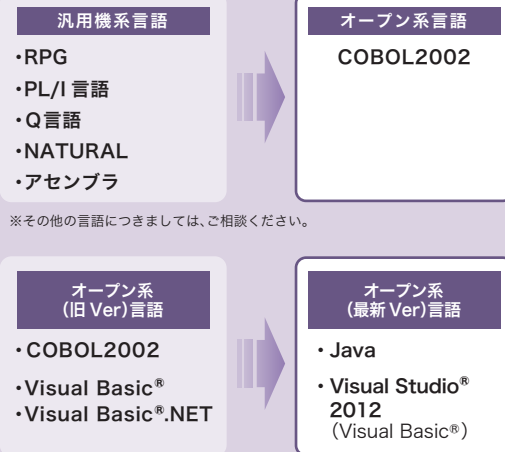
汎用機系言語

・RPG
・PL/I 言語
・Q言語
・NATURAL
・アセンブラ

オープン系言語

COBOL2002

※その他の言語につきましては、ご相談ください。

オープン系
(旧Ver)言語

・COBOL2002
・Visual Basic®
・Visual Basic®.NET

オープン系
(最新Ver)言語

・Java
・Visual Studio® 2012
(Visual Basic®)